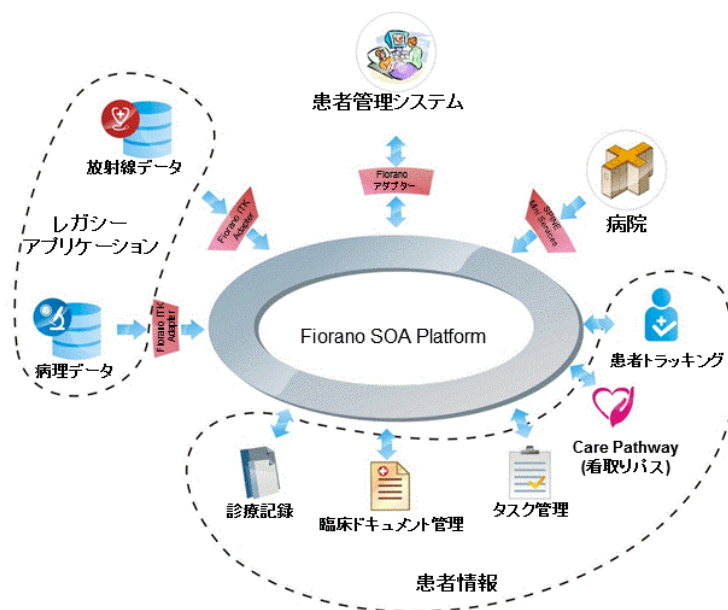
患者管理システム

Fiorano アダプター

放射線データ

Fiorano ITK Adapter

SPINE Mini Services

病院

レガシー アプリケーション

Fiorano ITK Adapter

Fiorano SOA Platform

病理データ

患者トラッキング

Care Pathway (看取りパス)

診療記録

臨床ドキュメント管理

タスク管理

患者情報